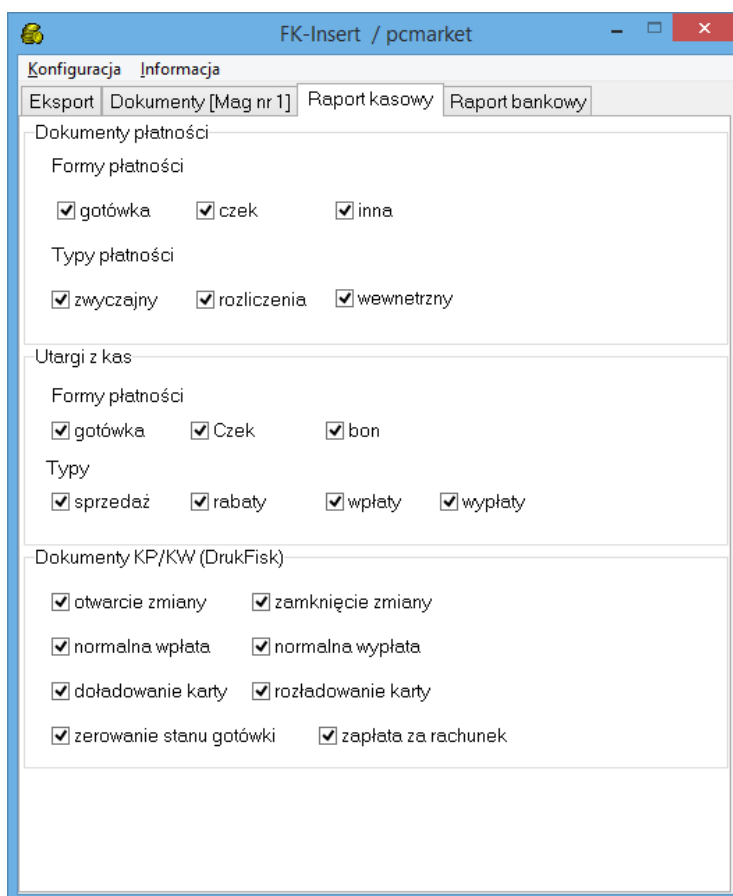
FK-Insert / pcmarket

Konfiguracja Informacja

Eksport | Dokumenty [Mag nr 1] | Raport kasowy | Raport bankowy

Dokumenty płatności

Formy płatności

gotówka czek inna

Typy płatności

zwyczajny rozliczenia wewnetrzny

Utargi z kas

Formy płatności

gotówka Czek bon

Typy

sprzedaż rabaty wpłaty wypłaty

Dokumenty KP/KW (DrukFisk)

otwarcie zmiany zamknięcie zmiany

normalna wpłata normalna wypłata

doładowanie karty rozładowanie karty

zerowanie stanu gotówki zapłata za rachunek